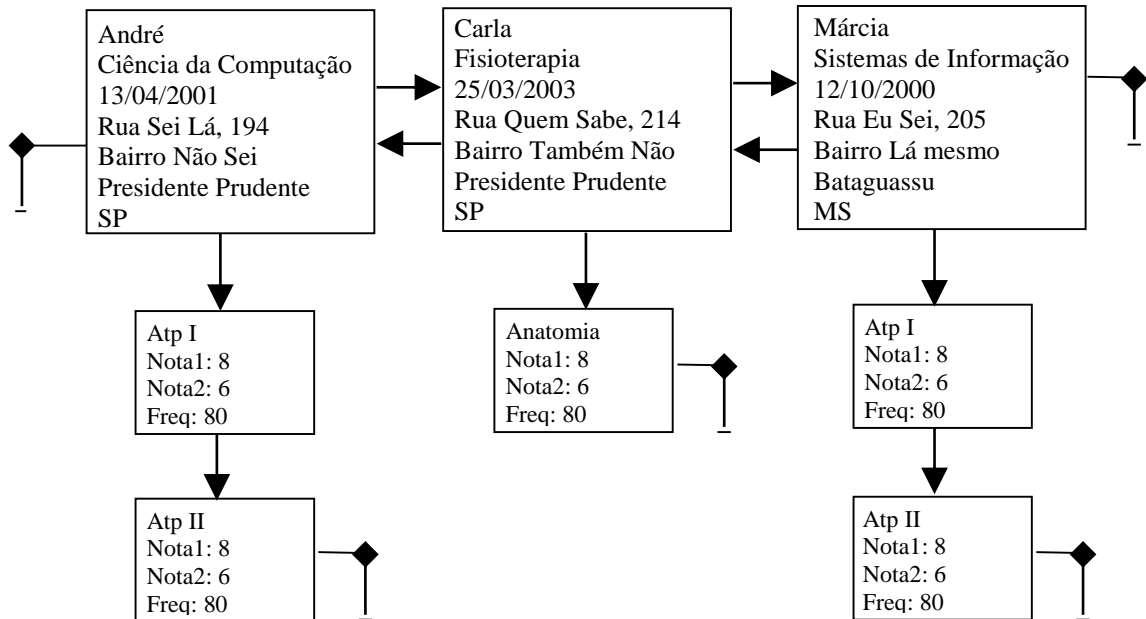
André
Ciência da Computação
13/04/2001
Rua Sei Lá, 194
Bairro Não Sei
Presidente Prudente
SP

Carla
Fisioterapia
25/03/2003
Rua Quem Sabe, 214
Bairro Também Não
Presidente Prudente
SP

Márcia
Sistemas de Informação
12/10/2000
Rua Eu Sei, 205
Bairro Lá mesmo
Bataguassu
MS

Atp I
Nota1: 8
Nota2: 6
Freq: 80

Anatomia
Nota1: 8
Nota2: 6
Freq: 80

Atp I
Nota1: 8
Nota2: 6
Freq: 80

Atp II
Nota1: 8
Nota2: 6
Freq: 80

Atp II
Nota1: 8
Nota2: 6
Freq: 80